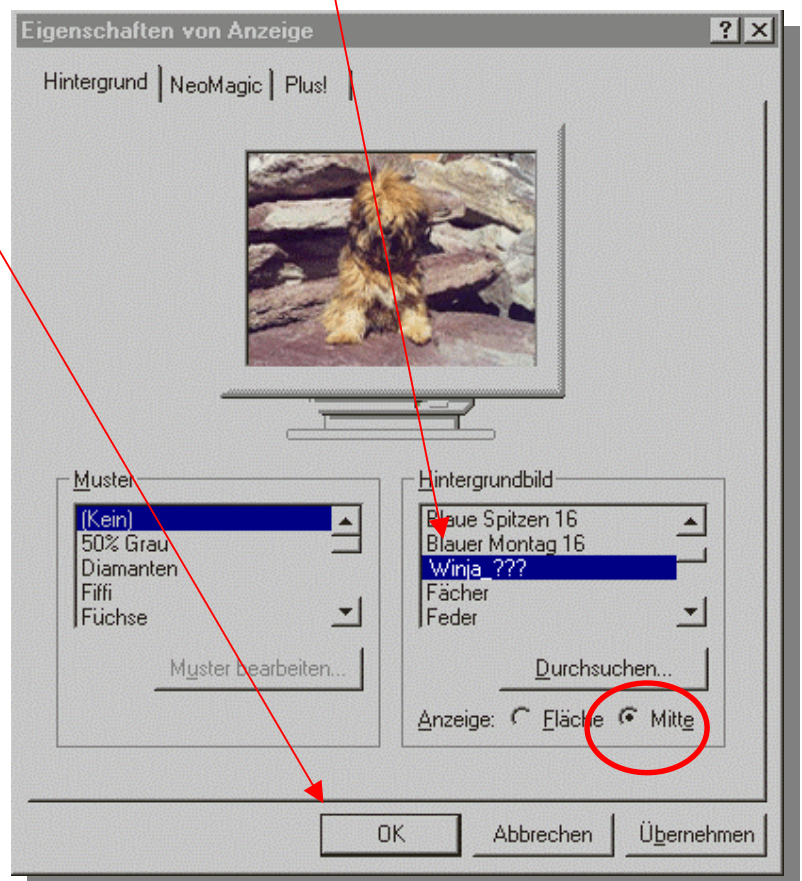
Eigenschaften von Anzeige
?
×
Hintergrund
NeoMagic
Plus!

Muster
(Kein)
50% Grau
Diamanten
Fiffi
Füchse
Muster bearbeiten...

Hintergrundbild
Blaue Spitzen 16
Blauer Montag 16
Winja_???
Fächer
Feder
Durchsuchen...
Anzeige: Fläche Mitte

OK
Abbrechen
Übernehmen